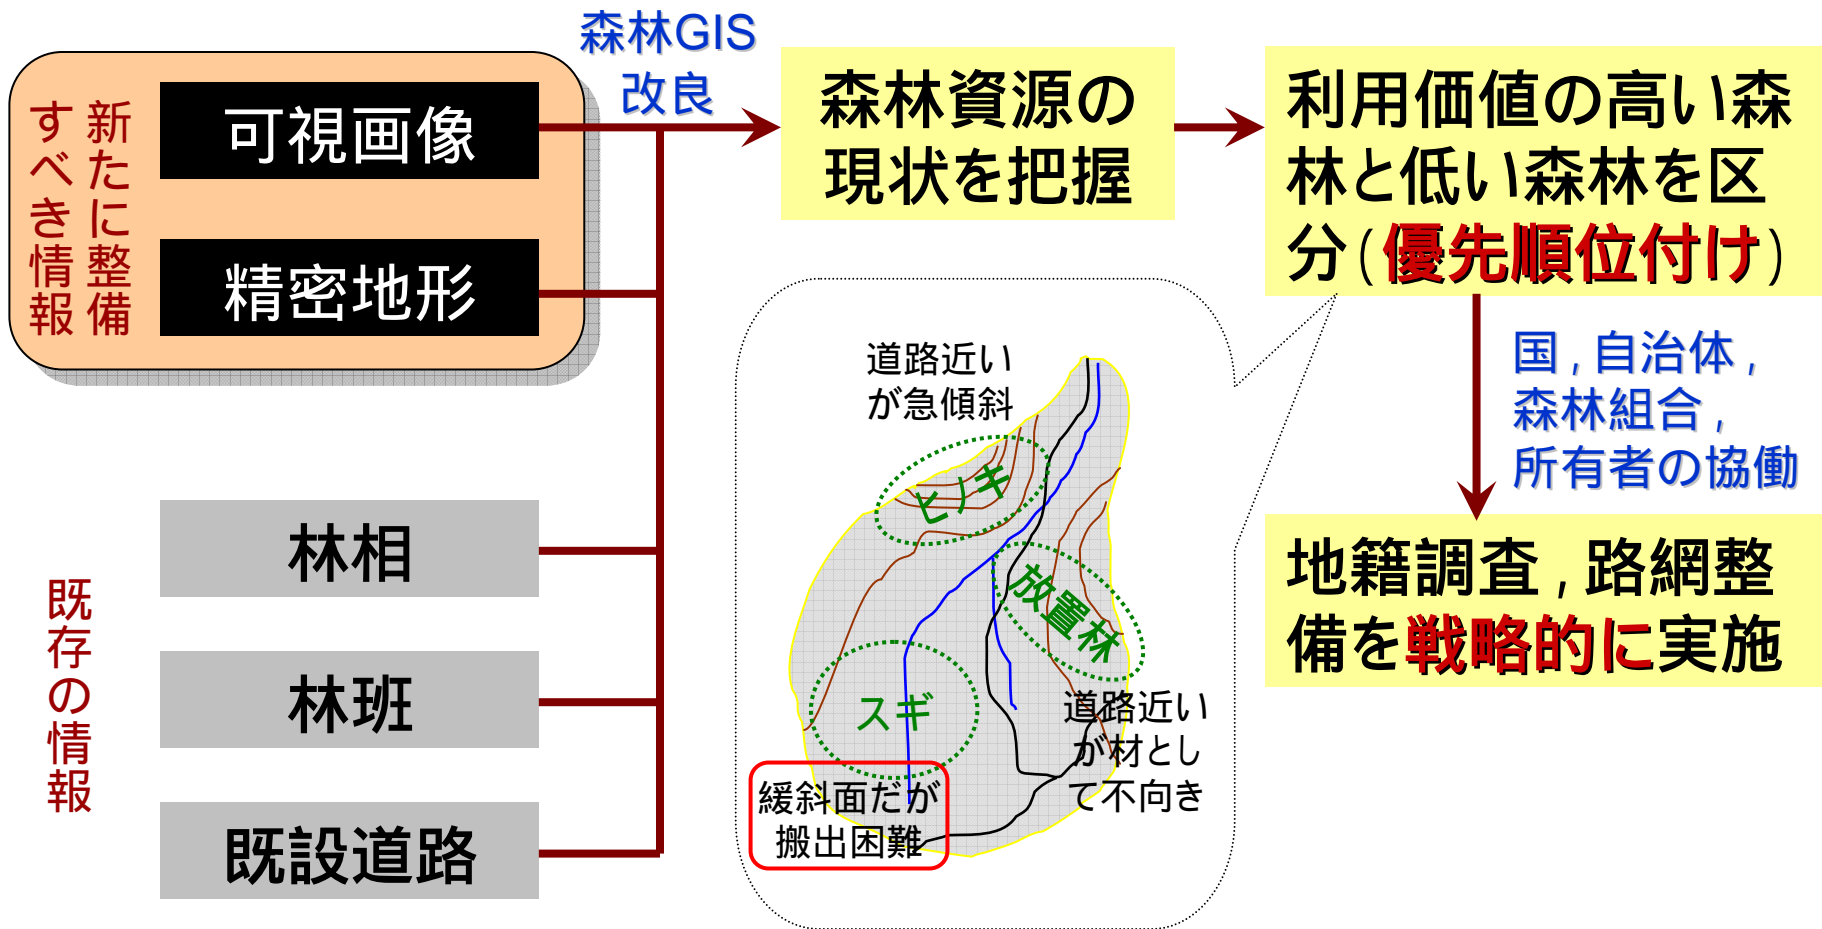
新たに整備すべき情報

可視画像

精密地形

森林GIS
改良

森林資源の現状を把握

利用価値の高い森林と低い森林を区分（優先順位付け）

国，自治体，
森林組合，
所有者の協働

地籍調査，路網整備を戦略的に実施

既存の情報

林相

林班

既設道路

道路近いが急傾斜

ヒノキ

放置林

スギ

道路近いが材として不向き

緩斜面だが搬出困難